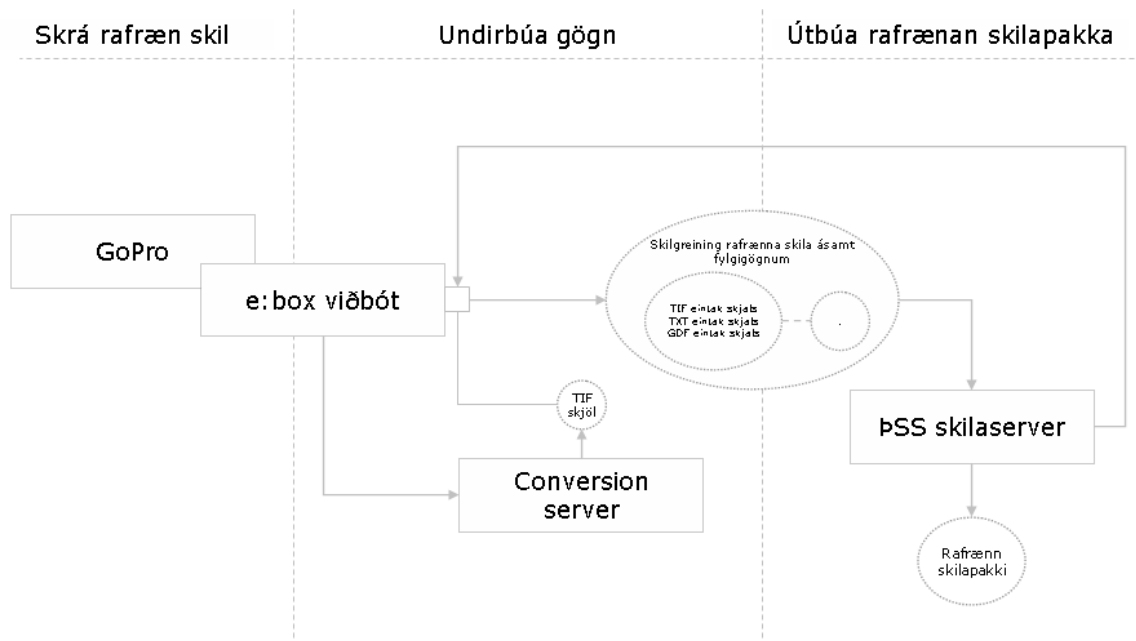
Skrá rafræn skil

Undirbúa gögn

Útbúa rafrænan skilapakka

GoPro

e:box viðbót

Skilgreining rafrænna skila ásamt fylgigögnum

TIF eintak skjals
TXT eintak skjals
GDF eintak skjals

.

TIF skjöl

Conversion server

ÞSS skilaserver

Rafrænn skilapakki